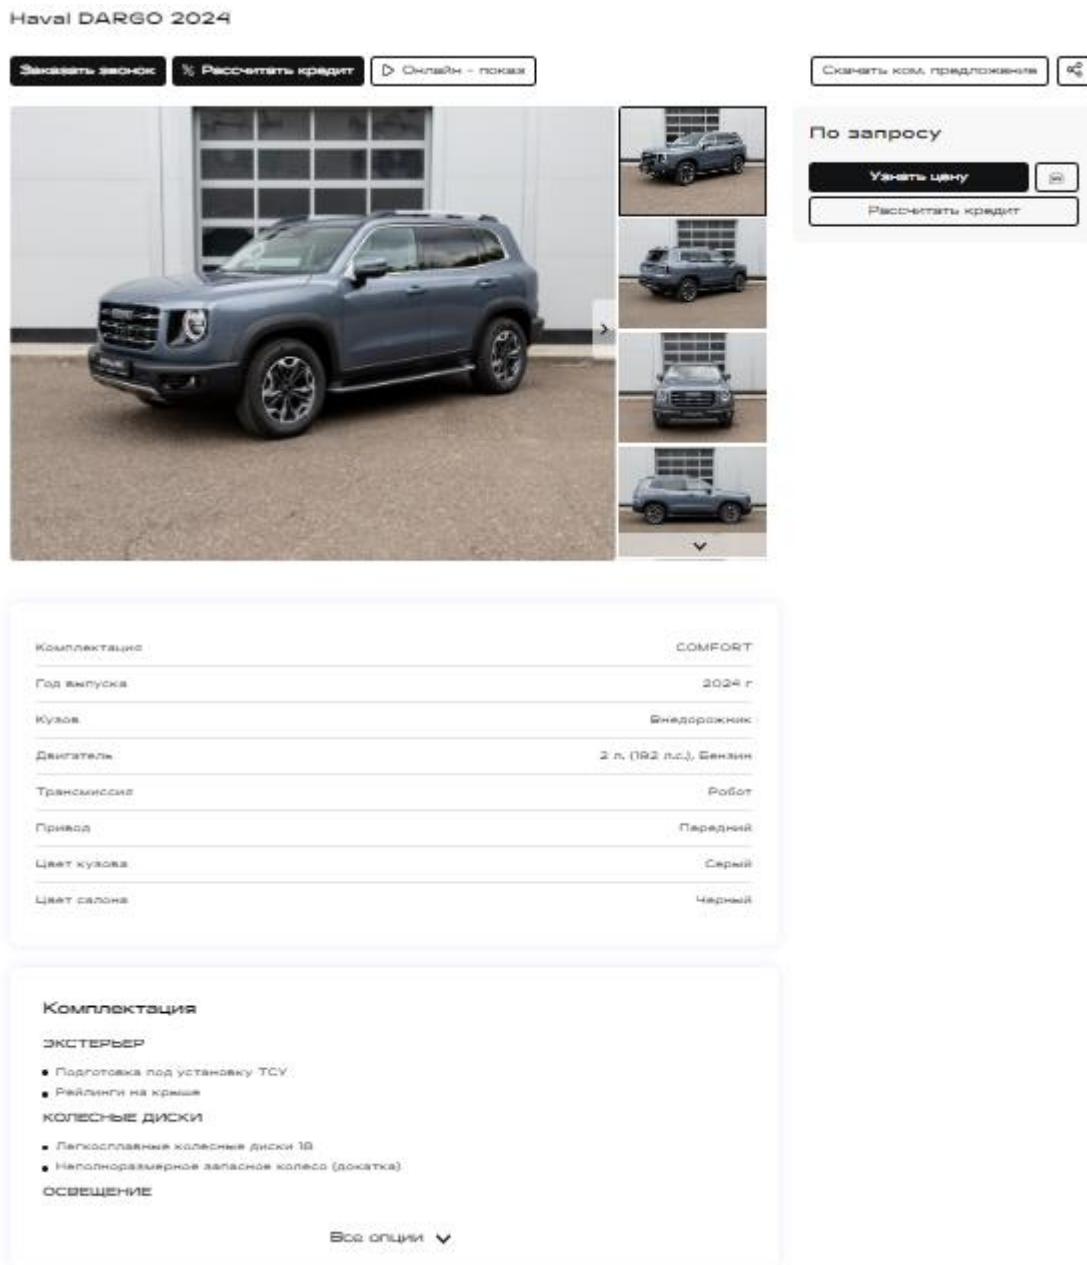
Haval DARGO 2024

Заказать звонок | % Рассчитать кредит | Онлайн - показ

Скачать ком. предложение

По запросу

Узнать цену

Рассчитать кредит

| | |
|---|---|
| Комплектация | COMFORT |
| Год выпуска | 2024 г |
| Кузов | Внедорожник |
| Двигатель | 2 л. (192 л.с.), Бензин |
| Трансмиссия | Робот |
| Привод | Передний |
| Цвет кузова | Серый |
| Цвет салона | Черный |

Комплектация

ЭКСТЕРЬЕР

• Подготовка под установку ТСУ
• Рейлинги на крыше

КОЛЕСНЫЕ ДИСКИ

• Легкосплавные колесные диски 18
• Неполноразмерное запасное колесо (докатка)

ОСВЕЩЕНИЕ

Все опции